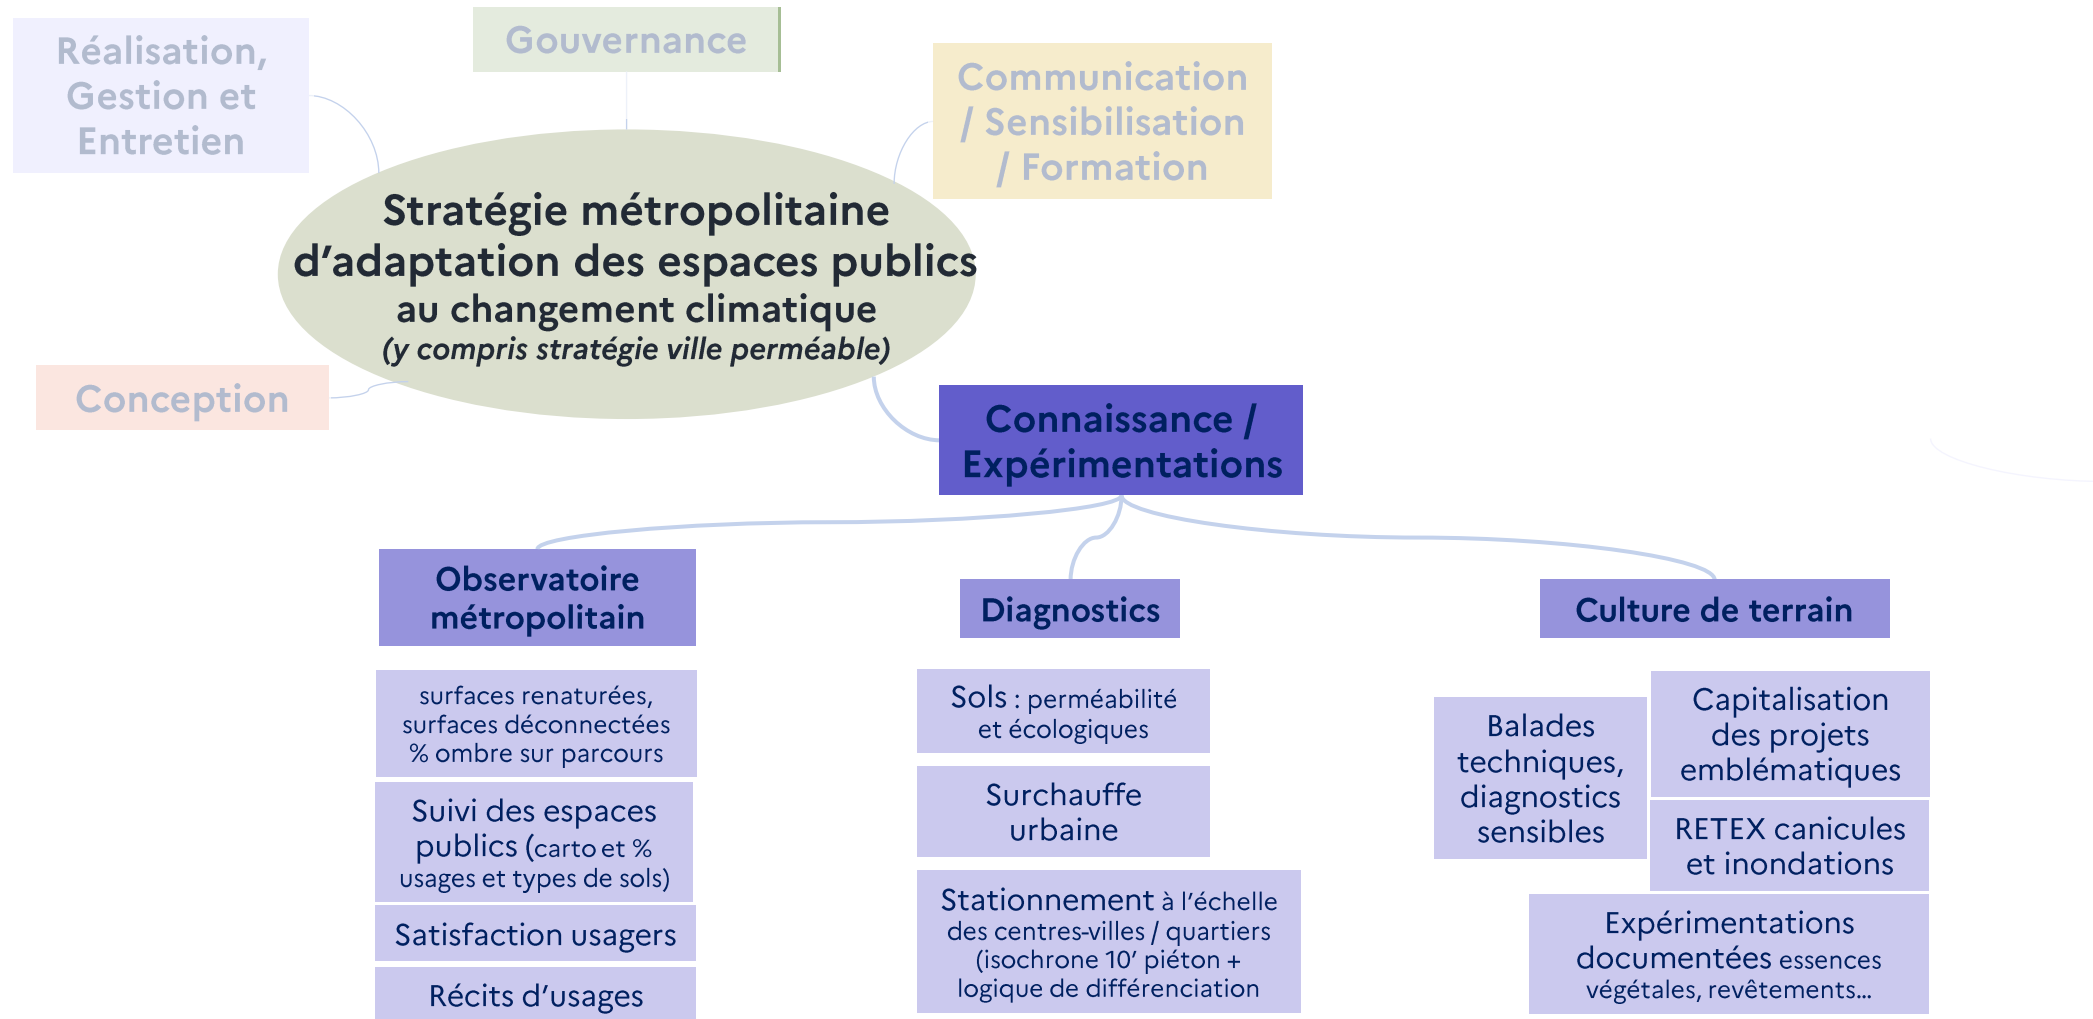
Réalisation, Gestion et Entretien

Gouvernance

Communication / Sensibilisation / Formation

Stratégie métropolitaine d'adaptation des espaces publics au changement climatique
(y compris stratégie ville perméable)

Conception

Connaissance / Expérimentations

Observatoire métropolitain

surfaces renaturées, surfaces déconnectées % ombre sur parcours

Suivi des espaces publics (carto et % usages et types de sols)

Satisfaction usagers

Récits d'usages

Diagnostics

Sols : perméabilité et écologiques

Surchauffe urbaine

Stationnement à l'échelle des centres-villes / quartiers (isochrone 10' piéton + logique de différenciation

Culture de terrain

Balades techniques, diagnostics sensibles

Capitalisation des projets emblématiques

RETEX canicules et inondations

Expérimentations documentées essences végétales, revêtements...